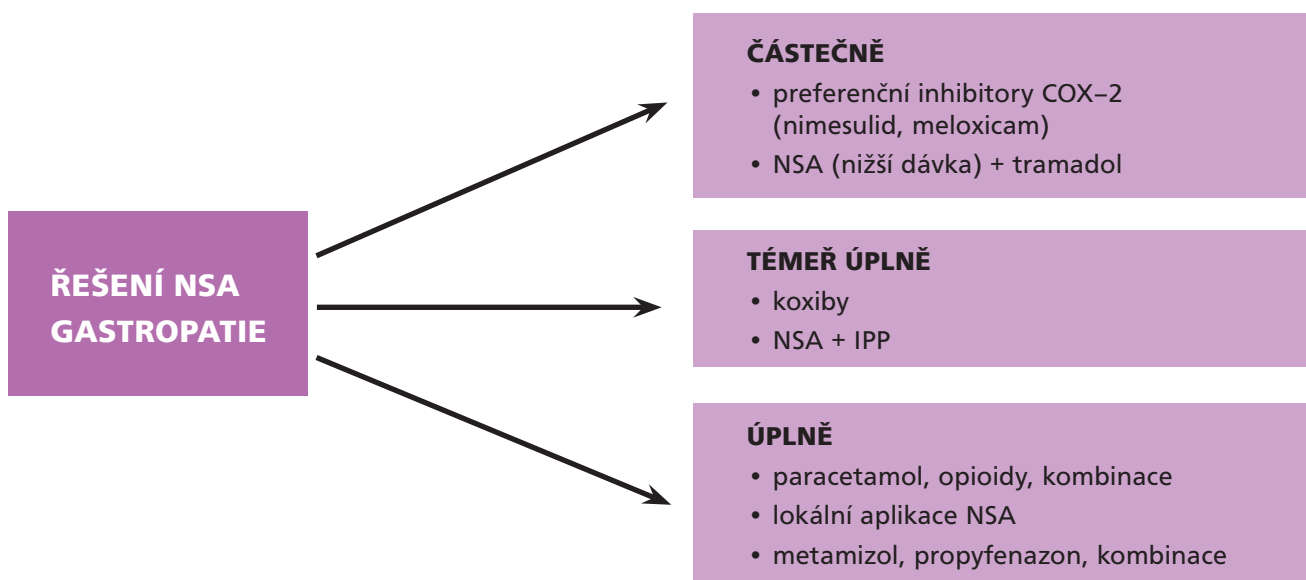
ŘEŠENÍ NSA GASTROPATIE

ČÁSTEČNĚ
• preferenční inhibitory COX–2 (nimesulid, meloxicam)
• NSA (nižší dávka) + tramadol

TÉMEŘ ÚPLNĚ
• koxiby
• NSA + IPP

ÚPLNĚ
• paracetamol, opioidy, kombinace
• lokální aplikace NSA
• metamizol, propyfenazon, kombinace